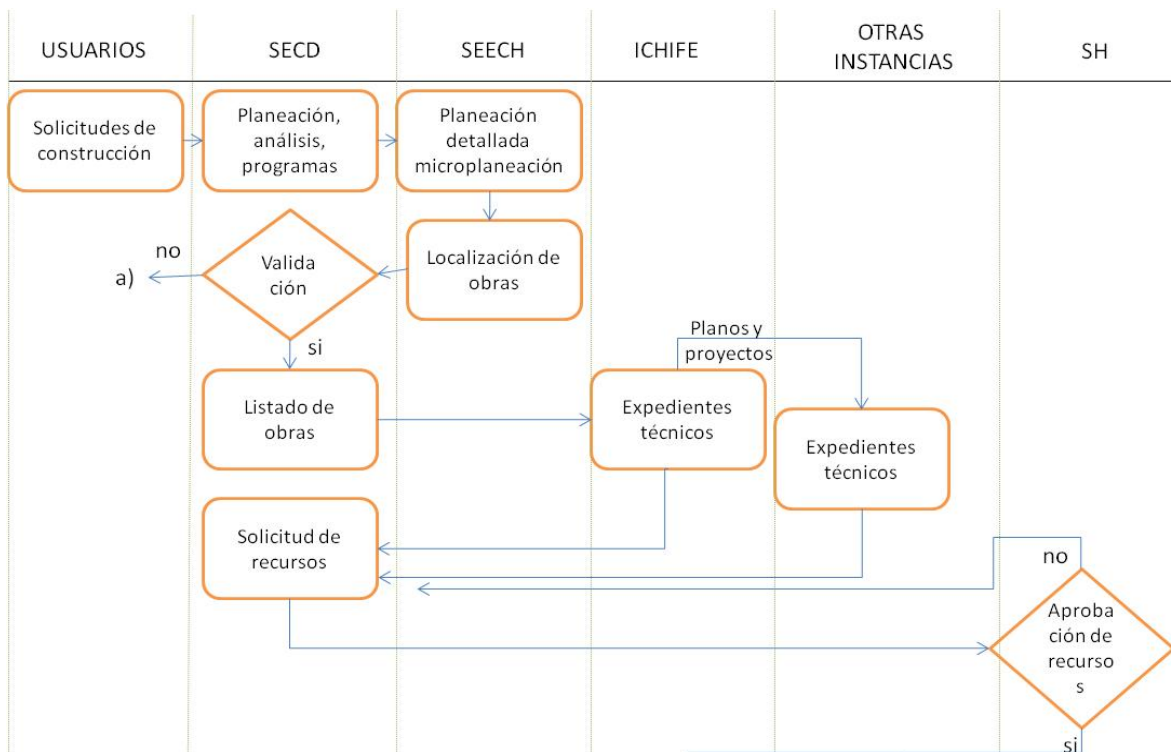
USUARIOS

SECD

SEECH

ICHIFE

OTRAS INSTANCIAS

SH

Solicitudes de construcción

Planeación, análisis, programas

Planeación detallada microplaneación

Localización de obras

no

a)

Valida ción

si

Listado de obras

Planos y proyectos

Expedientes técnicos

Expedientes técnicos

Solicitud de recursos

no

Aproba ción de recurso s

si